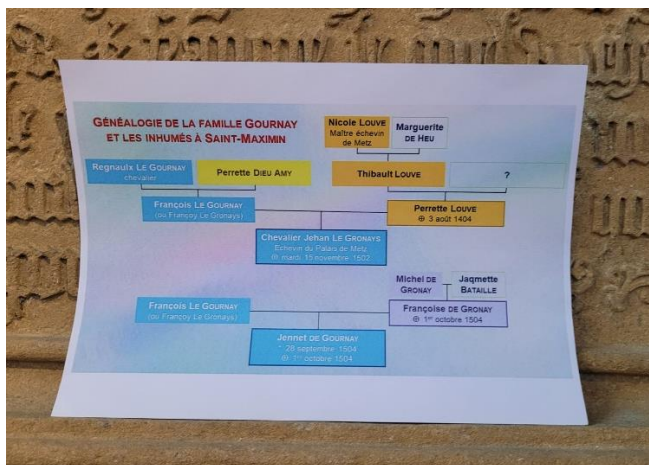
GÉNÉALOGIE DE LA FAMILLE GOURNAY ET LES INHUMÉS À SAINT-MAXIMIN

Nicole LOUVE
Maître échevin de Metz

Marguerite DE HEU

Regnaulx LE GOURNAY
chevalier

Perrette DIEU AMY

Thibault LOUVE

?

François LE GOURNAY
(ou Françoy Le Gronays)

Perrette LOUVE
⊕ 3 août 1404

Chevalier Jehan LE GRONAYS
Echevin du Palais de Metz
⊕ mardi 15 novembre 1502

Michel DE GRONAY

Jaqmette BATAILLE

Francois LE GOURNAY
(ou Françoy Le Gronays)

Françoise DE GRONAY
⊕ 1er octobre 1504

Jennet DE GOURNAY
* 28 septembre 1504
⊕ 1er octobre 1504